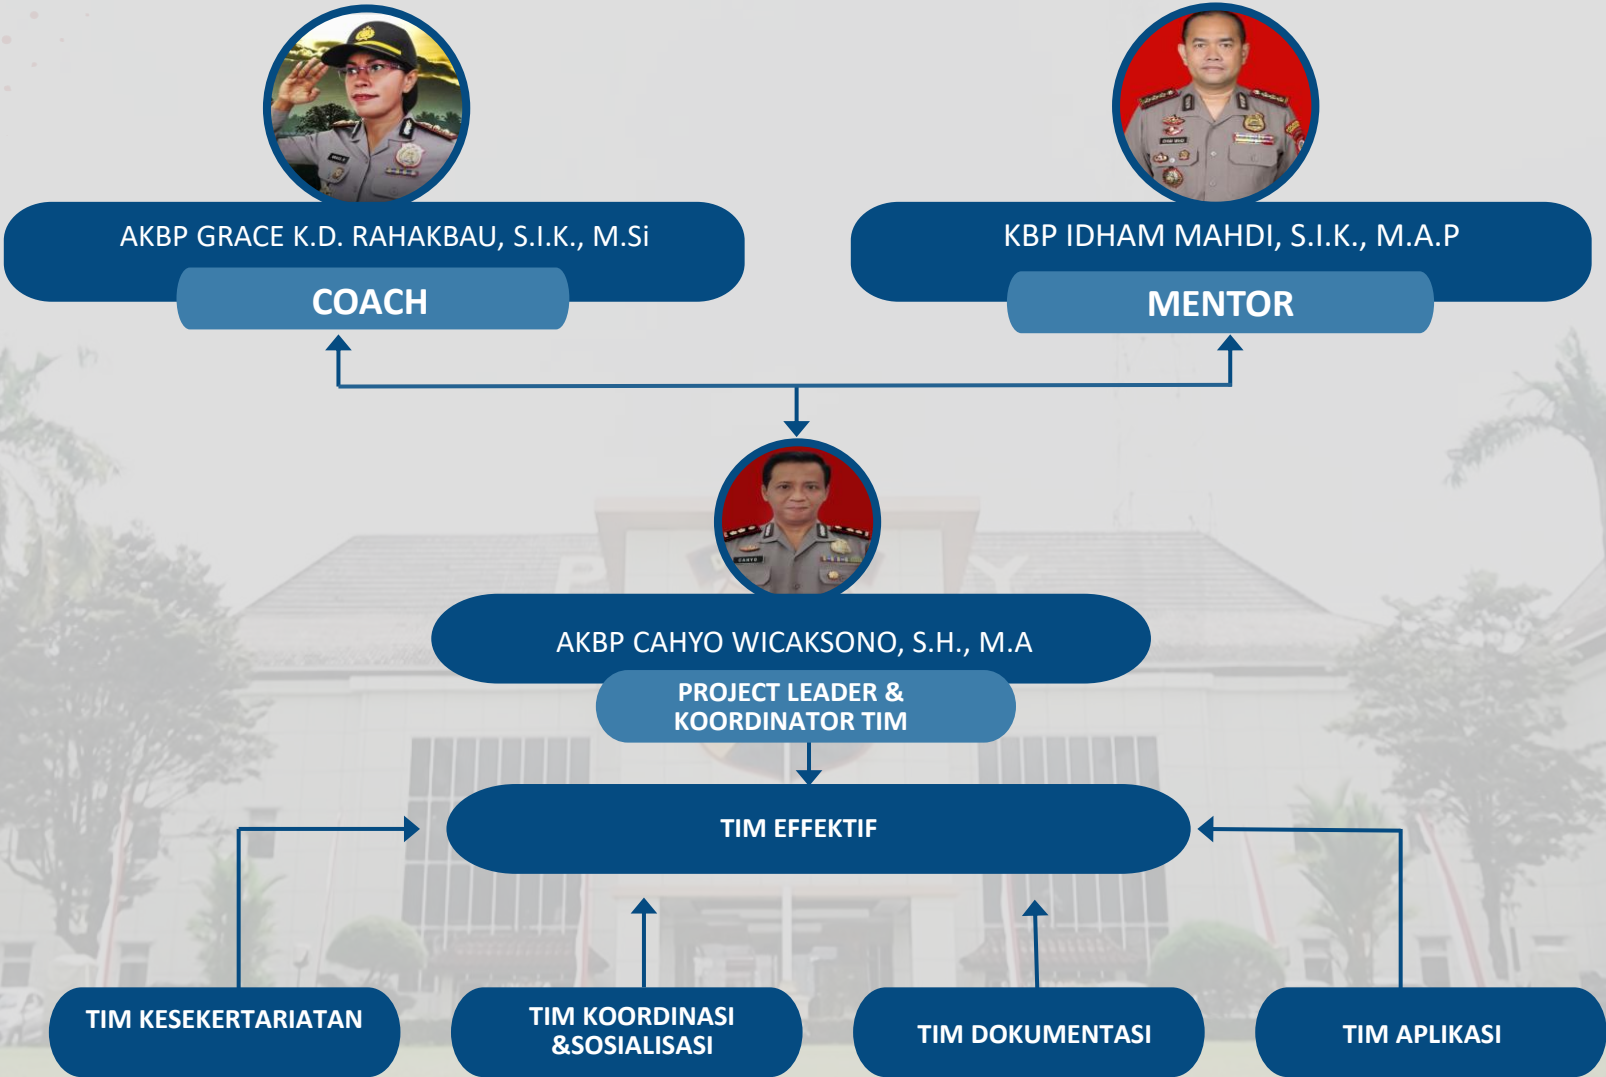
AKBP GRACE K.D. RAHAKBAU, S.I.K., M.Si

COACH

KBP IDHAM MAHDI, S.I.K., M.A.P

MENTOR

AKBP CAHYO WICAKSONO, S.H., M.A

PROJECT LEADER & KOORDINATOR TIM

TIM EFFEKTIF

TIM KESEKERTARIATAN

TIM KOORDINASI &SOSIALISASI

TIM DOKUMENTASI

TIM APLIKASI